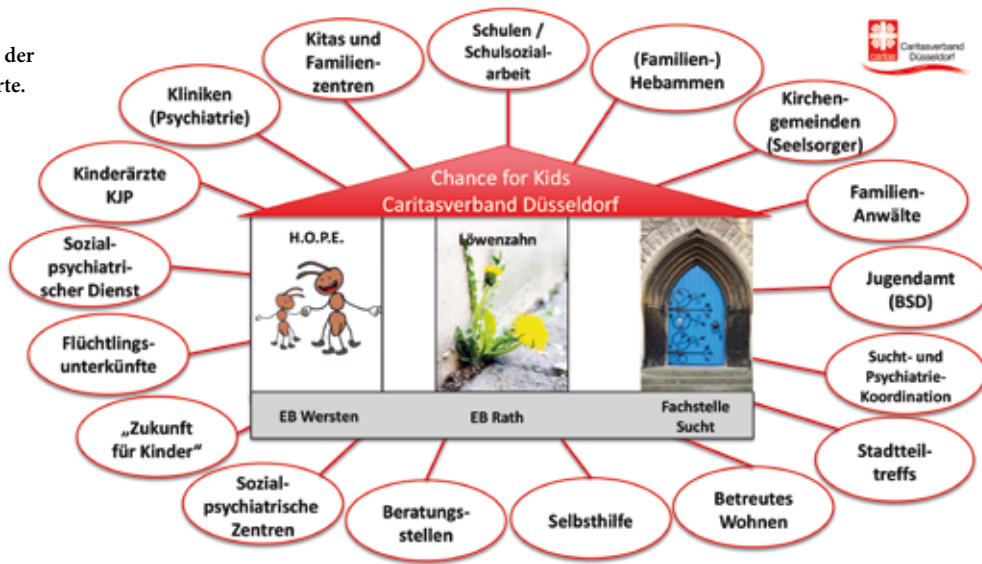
der
rte.

Caritasverband Düsseldorf

Chance for Kids
Caritasverband Düsseldorf

Kitas und Familienzentren

Schulen / Schulsozialarbeit

(Familien-) Hebammen

Kliniken (Psychiatrie)

Kirchengemeinden (Seelsorger)

Kinderärzte KJP

Familien-Anwälte

Sozialpsychiatrischer Dienst

H.O.P.E.

Löwenzahn

Jugendamt (BSD)

Flüchtlingsunterkünfte

Sucht- und Psychiatrie-Koordination

EB Wersten

EB Rath

Fachstelle Sucht

„Zukunft für Kinder"

Stadtteiltreffs

Sozialpsychiatrische Zentren

Beratungsstellen

Selbsthilfe

Betreutes Wohnen